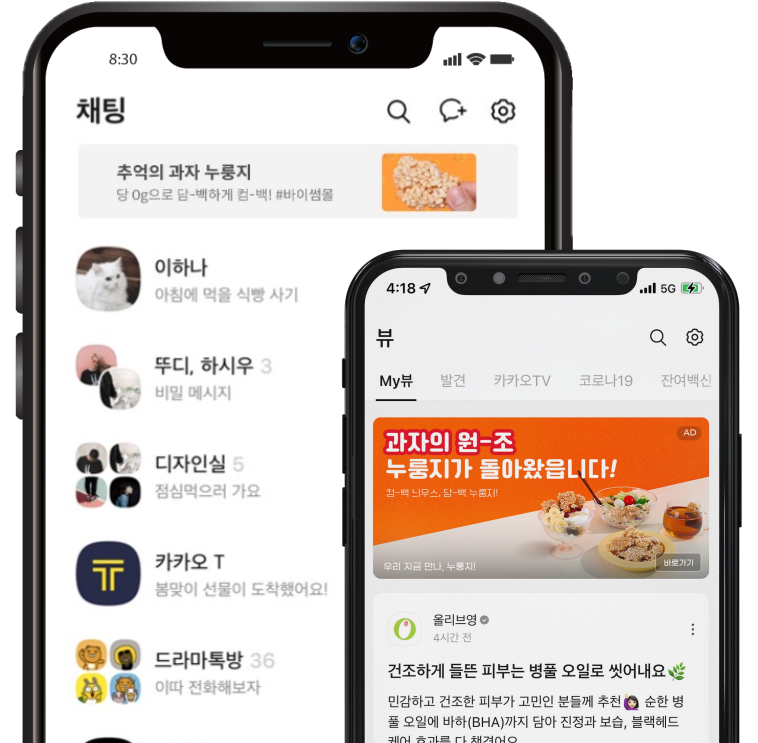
8:30

채팅

추억의 과자 누룽지
당 0g으로 담-백하게 컴-백! #바이썸몰

이하나
아침에 먹을 식빵 사기

뚜디, 하시우 3
비밀 메시지

디자인실 5
점심먹으러 가요

카카오 T
봄맞이 선물이 도착했어요!

드라마톡방 36
이따 전화해보자

4:18 5G

뷰

My뷰 발견 카카오TV 코로나19 잔여백신

AD
과자의 원-조
누룽지가 돌아왔읍니다!
컴-백 뉴스, 담-백 누룽지!
우리 지금 만나, 누룽지!
바로가기

올리브영
4시간 전

건조하게 들뜬 피부는 병풀 오일로 씻어내요🌿

민감하고 건조한 피부가 고민인 분들께 추천 순한 병풀 오일에 바하(BHA)까지 담아 진정과 보습, 블랙헤드 케어 효과를 다 챙겼어요